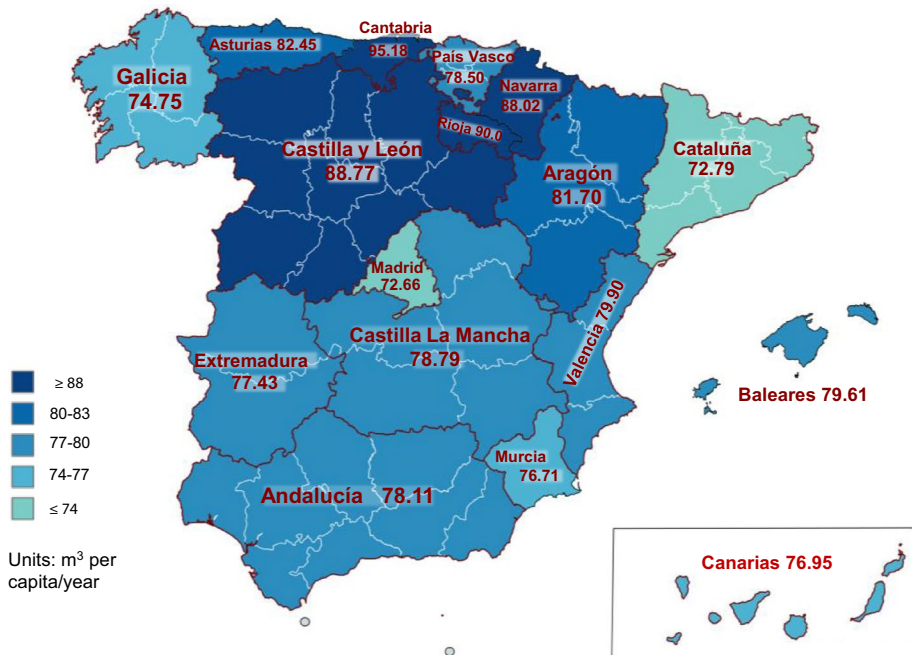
Cantabria 95.18
Asturias 82.45
País Vasco 78.50
Navarra 88.02
Galicia 74.75
Rioja 90.0
Castilla y León 88.77
Aragón 81.70
Cataluña 72.79
Madrid 72.66
Castilla La Mancha 78.79
Valencia 79.90
Baleares 79.61
Extremadura 77.43
Murcia 76.71
Andalucía 78.11
Canarias 76.95

$\geq$ 88
80-83
77-80
74-77
$\leq$ 74

Units: m$^3$ per capita/year